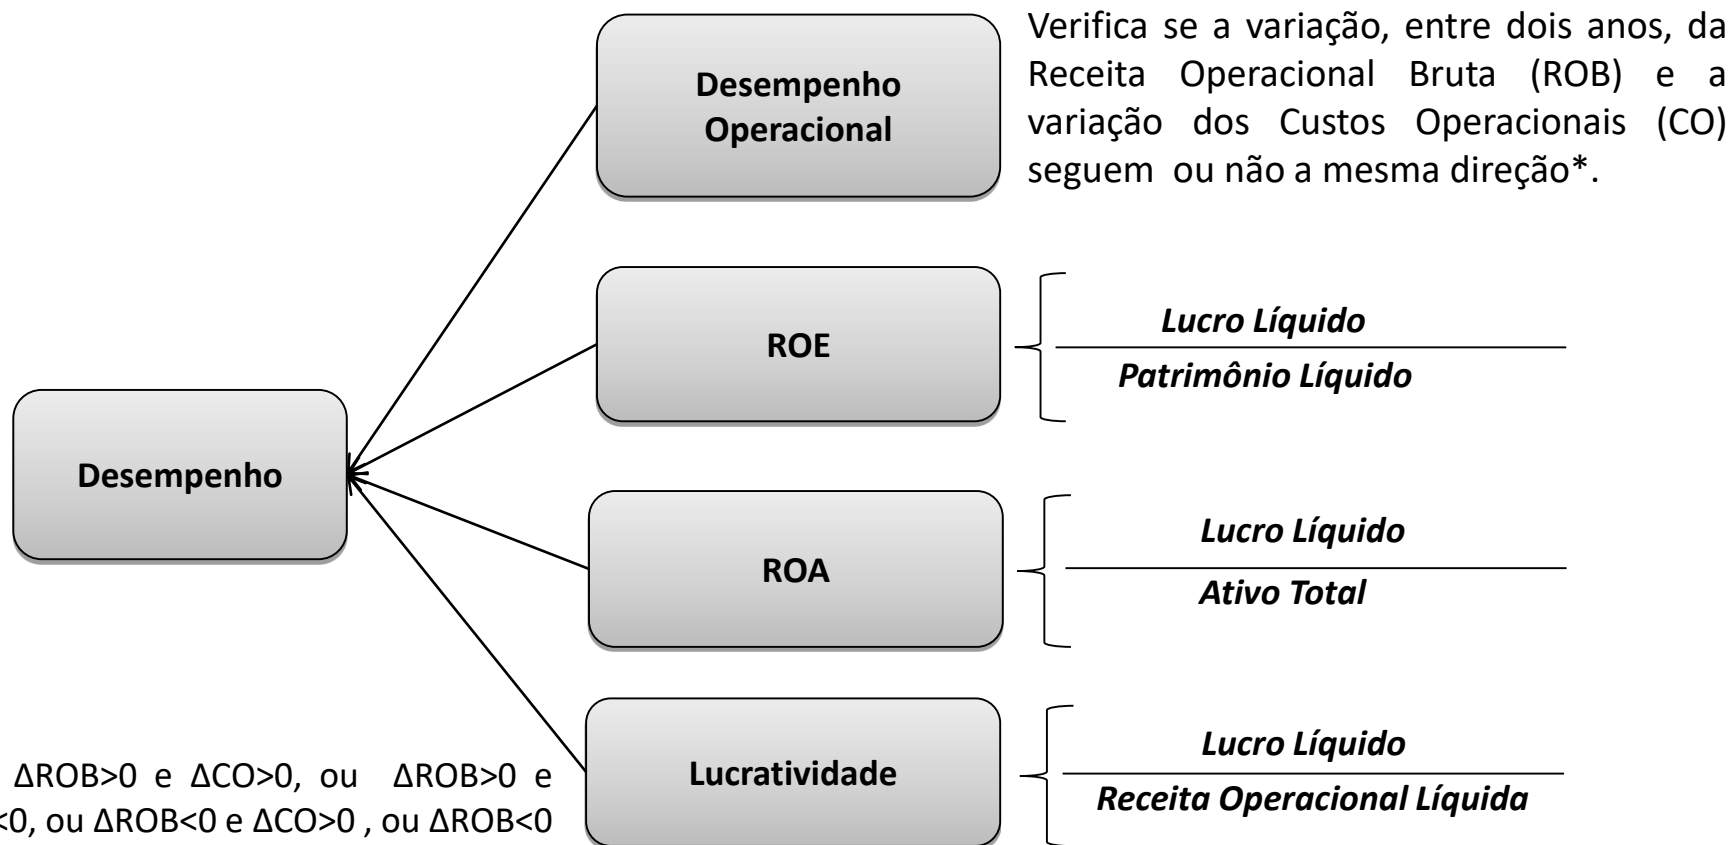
Desempenho Operacional

Verifica se a variação, entre dois anos, da Receita Operacional Bruta (ROB) e a variação dos Custos Operacionais (CO) seguem ou não a mesma direção*.

ROE

$\frac{\textit{Lucro Líquido}}{\textit{Patrimônio Líquido}}$

Desempenho

ROA

$\frac{\textit{Lucro Líquido}}{\textit{Ativo Total}}$

Lucratividade

$\frac{\textit{Lucro Líquido}}{\textit{Receita Operacional Líquida}}$

ΔROB>0 e ΔCO>0, ou ΔROB>0 e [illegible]<0, ou ΔROB<0 e ΔCO>0 , ou ΔROB<0